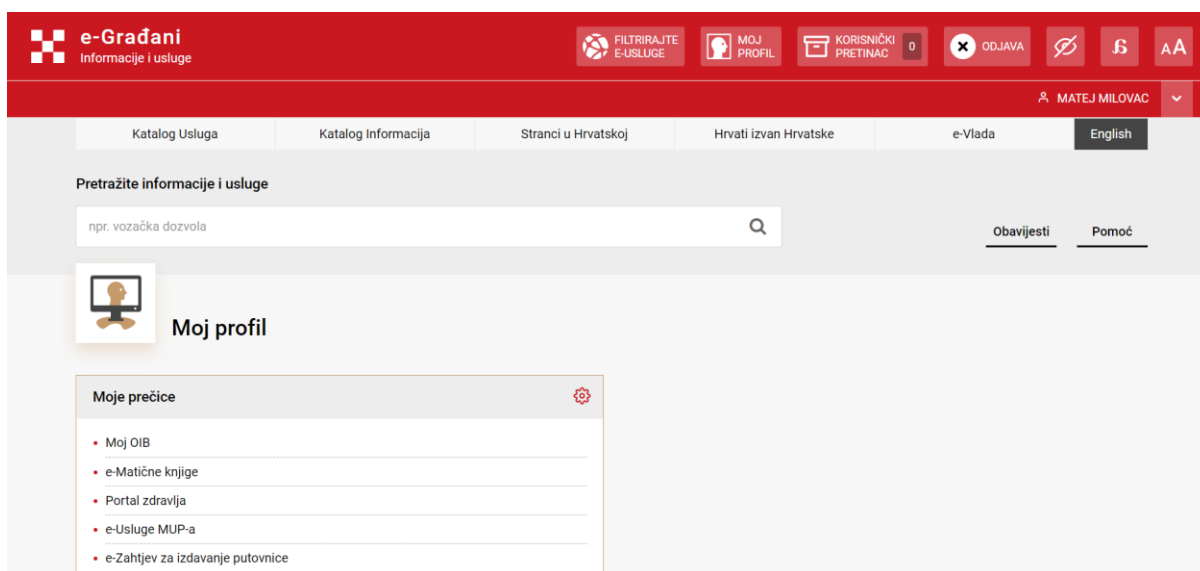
e-Građani
Informacije i usluge

FILTRIRAJTE E-USLUGE
MOJ PROFIL
KORISNIČKI PRETINAC 0
ODJAVA
ß
AA

MATEJ MILOVAC

Katalog Usluga
Katalog Informacija
Stranci u Hrvatskoj
Hrvati izvan Hrvatske
e-Vlada
English

Pretražite informacije i usluge

npr. vozačka dozvola

Obavijesti
Pomoć

Moj profil

Moje prečice

- Moj OIB
- e-Matične knjige
- Portal zdravlja
- e-Usluge MUP-a
- e-Zahtjev za izdavanje putovnice